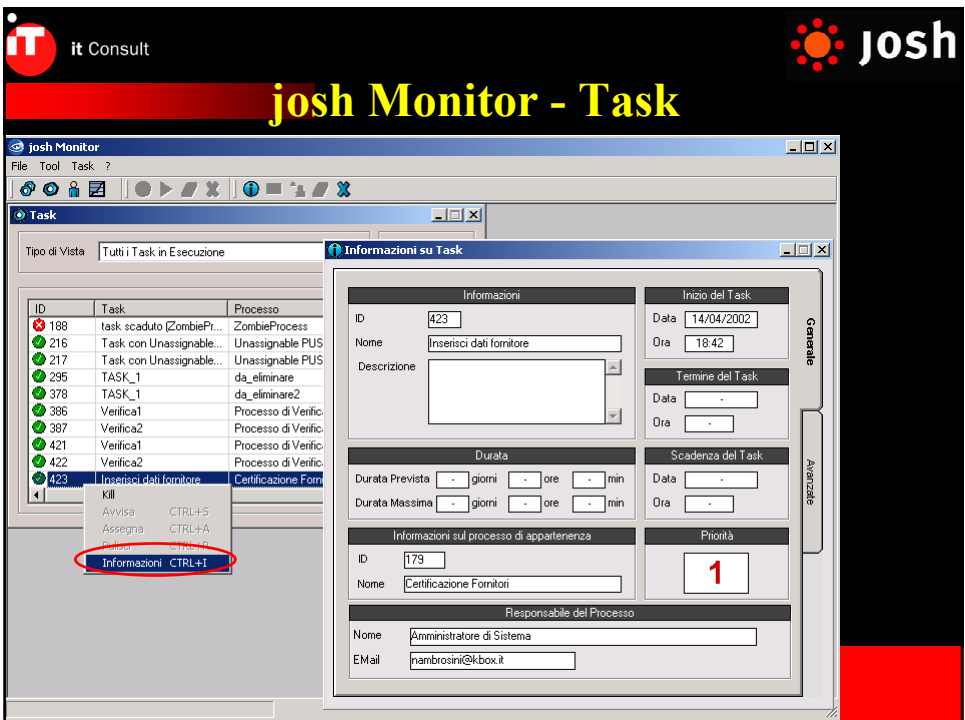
it Consult

josh

josh Monitor - Task

josh Monitor

File Tool Task ?

Task

Tipo di Vista Tutti i Task in Esecuzione

| ID | Task | Processo |
|---|---|---|
| 188 | task scaduto (ZombiePr... | ZombieProcess |
| 216 | Task con Unassignable... | Unassignable PUS |
| 217 | Task con Unassignable... | Unassignable PUS |
| 295 | TASK_1 | da_eliminare |
| 378 | TASK_1 | da_eliminare2 |
| 386 | Verifica1 | Processo di Verific |
| 387 | Verifica2 | Processo di Verific |
| 421 | Verifica1 | Processo di Verific |
| 422 | Verifica2 | Processo di Verific |
| 423 | Inserisci dati fornitore | Certificazione Forni |

Kill
Avvisa CTRL+S
Assegna CTRL+A
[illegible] CTRL+R
Informazioni CTRL+I

Informazioni su Task

Informazioni
ID 423
Nome Inserisci dati fornitore
Descrizione

Inizio del Task
Data 14/04/2002
Ora 18:42

Termine del Task
Data -
Ora -

Durata
Durata Prevista - giorni - ore - min
Durata Massima - giorni - ore - min

Scadenza del Task
Data -
Ora -

Informazioni sul processo di appartenenza
ID 179
Nome Certificazione Fornitori

Priorità
1

Responsabile del Processo
Nome Amministratore di Sistema
EMail nambrosini@kbox.it

Generale
Avanzate